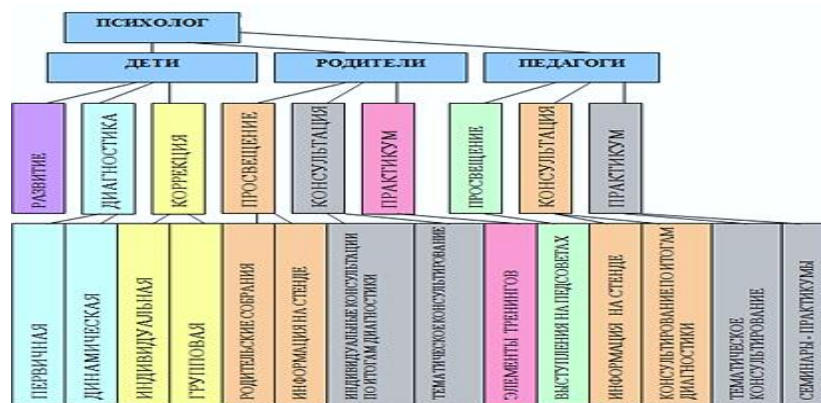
ПСИХОЛОГ

ДЕТИ

РОДИТЕЛИ

ПЕДАГОГИ

РАЗВИТИЕ

ДИАГНОСТИКА

КОРРЕКЦИЯ

ПРОСВЕЩЕНИЕ

КОНСУЛЬТАЦИЯ

ПРАКТИКУМ

ПРОСВЕЩЕНИЕ

КОНСУЛЬТАЦИЯ

ПРАКТИКУМ

ПЕРВИЧНАЯ

ДИНАМИЧЕСКАЯ

ИНДИВИДУАЛЬНАЯ

ГРУППОВАЯ

РОДИТЕЛЬСКИЕ СОБРАНИЯ

ИНФОРМАЦИЯ НА СТЕНДЕ

ИНДИВИДУАЛЬНЫЕ КОНСУЛЬТАЦИИ ПО ИТОГАМ ДИАГНОСТИКИ

ТЕМАТИЧЕСКОЕ КОНСУЛЬТИРОВАНИЕ

ЭЛЕМЕНТЫ ТРЕНИНГОВ

ВЫСТУПЛЕНИЯ НА ПЕДСОВЕТАХ

ИНФОРМАЦИЯ НА СТЕНДЕ

КОНСУЛЬТИРОВАНИЕ ПО ИТОГАМ ДИАГНОСТИКИ

ТЕМАТИЧЕСКОЕ КОНСУЛЬТИРОВАНИЕ

СЕМИНАРЫ - ПРАКТИКУМЫ